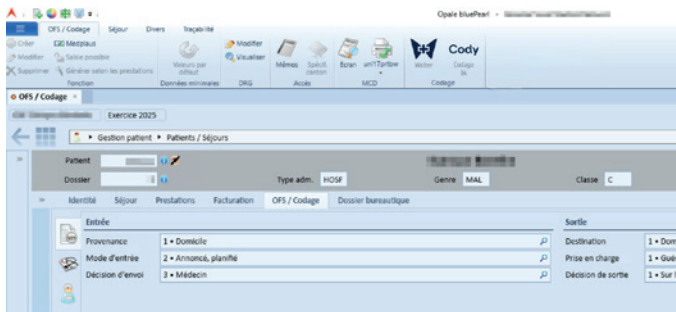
Opale bluePearl - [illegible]

OFS / Codage Séjour Divers Traçabilité

Créer Medplaus
Modifier Saisie possible
Supprimer Générer selon les prestations
Fonction

Valeurs par défaut
Données minimales

Modifier
Visualiser
DRG

Mêmes Spécif. canton
Accès

Ecran un17prtbw
MCD

Vetter Cody Codage IA
Codage

OFS / Codage ×

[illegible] Exercice 2025

Gestion patient ▸ Patients / Séjours

Patient
Dossier
Type adm. HOSF
Genre MAL
Classe C

Identité Séjour Prestations Facturation OFS / Codage Dossier bureautique

Entrée
Provenance 1 • Domicile
Mode d'entrée 2 • Annoncé, planifié
Décision d'envoi 3 • Médecin

Sortie
Destination 1 • Dom
Prise en charge 1 • Gué
Décision de sortie 1 • Sur l